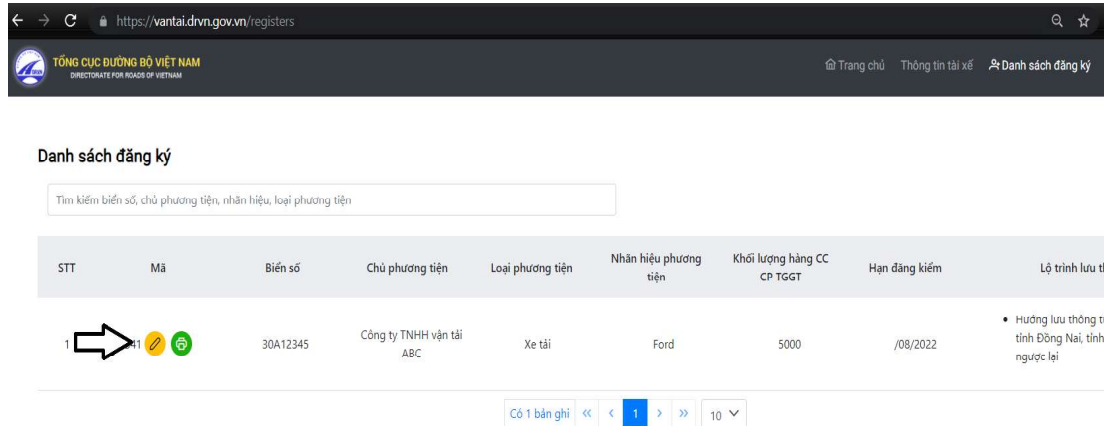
https://vantai.drvn.gov.vn/registers

TỔNG CỤC ĐƯỜNG BỘ VIỆT NAM
DIRECTORATE FOR ROADS OF VIETNAM

Trang chủ Thông tin tài xế Danh sách đăng ký

Danh sách đăng ký

Tìm kiếm biển số, chủ phương tiện, nhãn hiệu, loại phương tiện

| STT | Mã | Biển số | Chủ phương tiện | Loại phương tiện | Nhãn hiệu phương tiện | Khối lượng hàng CC CP TGGT | Hạn đăng kiểm | Lộ trình lưu t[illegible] |
|---|---|---|---|---|---|---|---|---|
| 1 | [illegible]1 | 30A12345 | Công ty TNHH vận tải ABC | Xe tải | Ford | 5000 | /08/2022 | • Hướng lưu thông t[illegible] tỉnh Đồng Nai, tỉnh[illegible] ngược lại |

Có 1 bản ghi « ‹ 1 › » 10